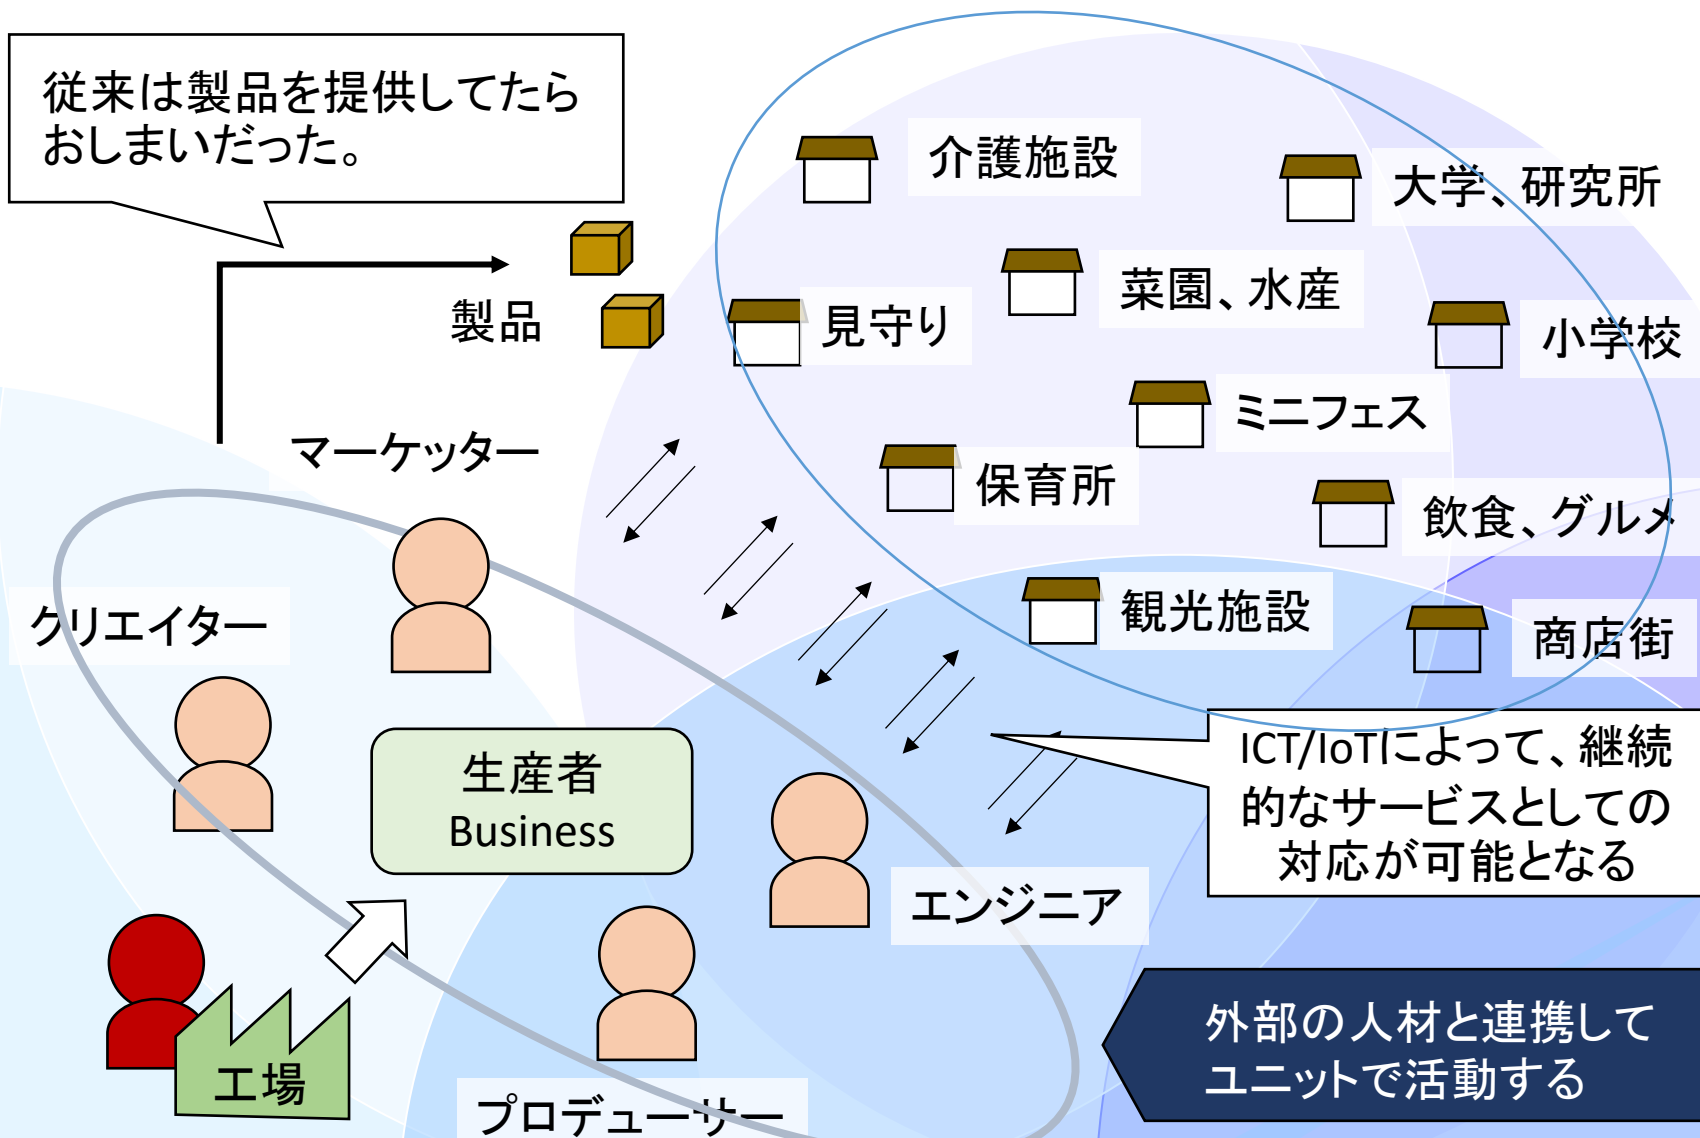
従来は製品を提供してたらおしまいだった。

製品

マーケッター

介護施設

大学、研究所

菜園、水産

見守り

小学校

ミニフェス

保育所

飲食、グルメ

観光施設

商店街

クリエイター

生産者
Business

エンジニア

ICT/IoTによって、継続的なサービスとしての対応が可能となる

工場

プロデューサー

外部の人材と連携してユニットで活動する